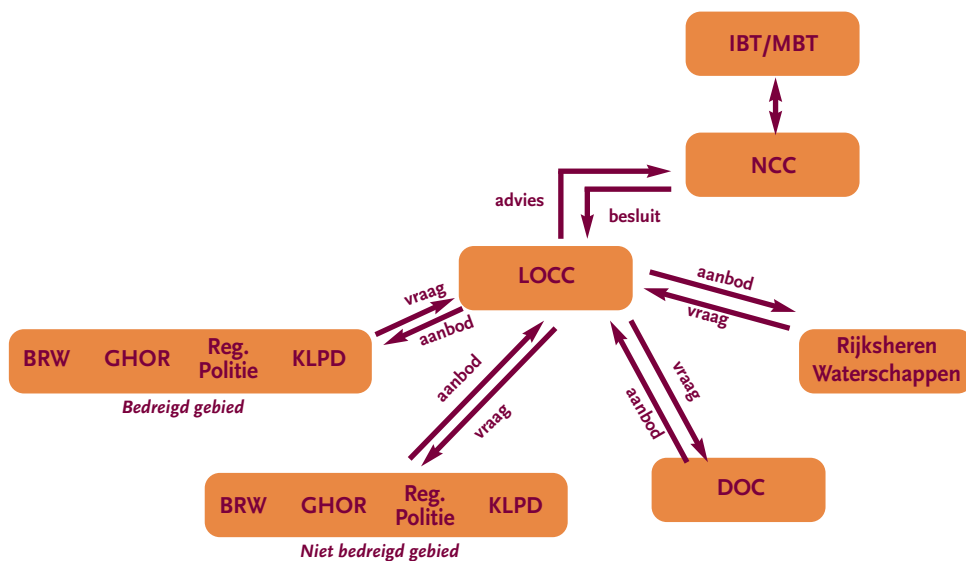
IBT/MBT

NCC

advies

besluit

LOCC

vraag

aanbod

aanbod

vraag

BRW GHOR Reg. Politie KLPD

Bedreigd gebied

Rijksheren Waterschappen

aanbod

vraag

vraag

aanbod

BRW GHOR Reg. Politie KLPD

Niet bedreigd gebied

DOC